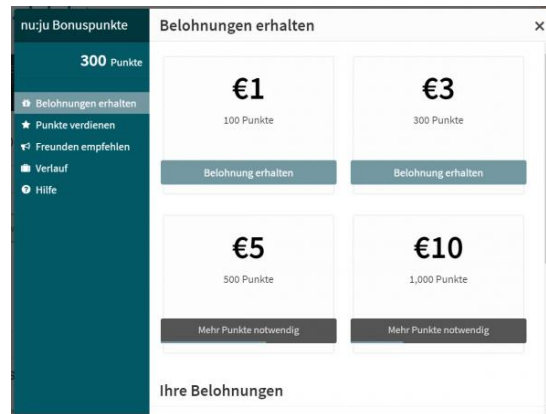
nu:ju Bonuspunkte

300 Punkte

Belohnungen erhalten
Punkte verdienen
Freunden empfehlen
Verlauf
Hilfe

Belohnungen erhalten

×

€1
100 Punkte
Belohnung erhalten

€3
300 Punkte
Belohnung erhalten

€5
500 Punkte
Mehr Punkte notwendig

€10
1,000 Punkte
Mehr Punkte notwendig

Ihre Belohnungen